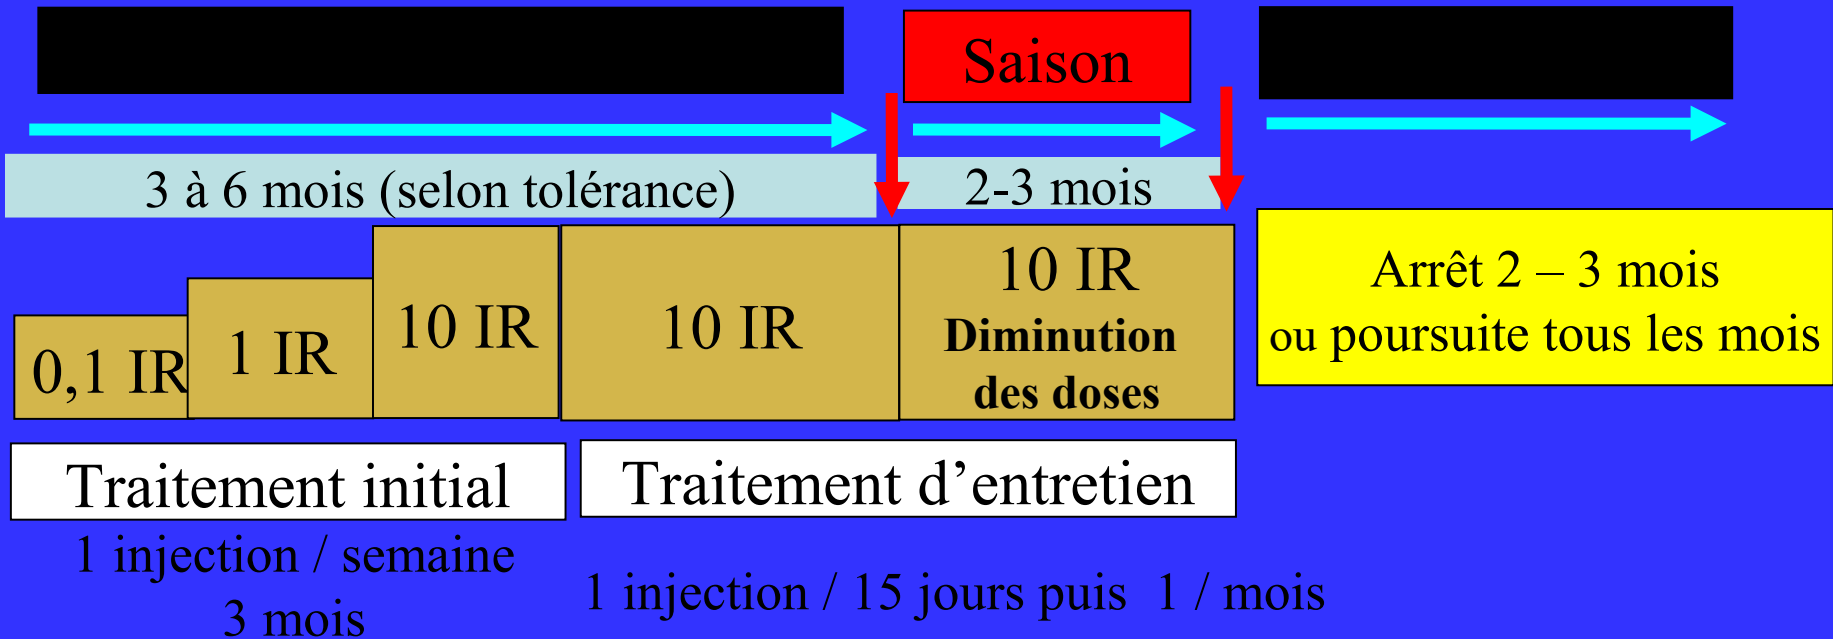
Saison

3 à 6 mois (selon tolérance)

2-3 mois

0,1 IR

1 IR

10 IR

10 IR

10 IR
Diminution des doses

Arrêt 2 – 3 mois
ou poursuite tous les mois

Traitement initial

Traitement d’entretien

1 injection / semaine
3 mois

1 injection / 15 jours puis 1 / mois